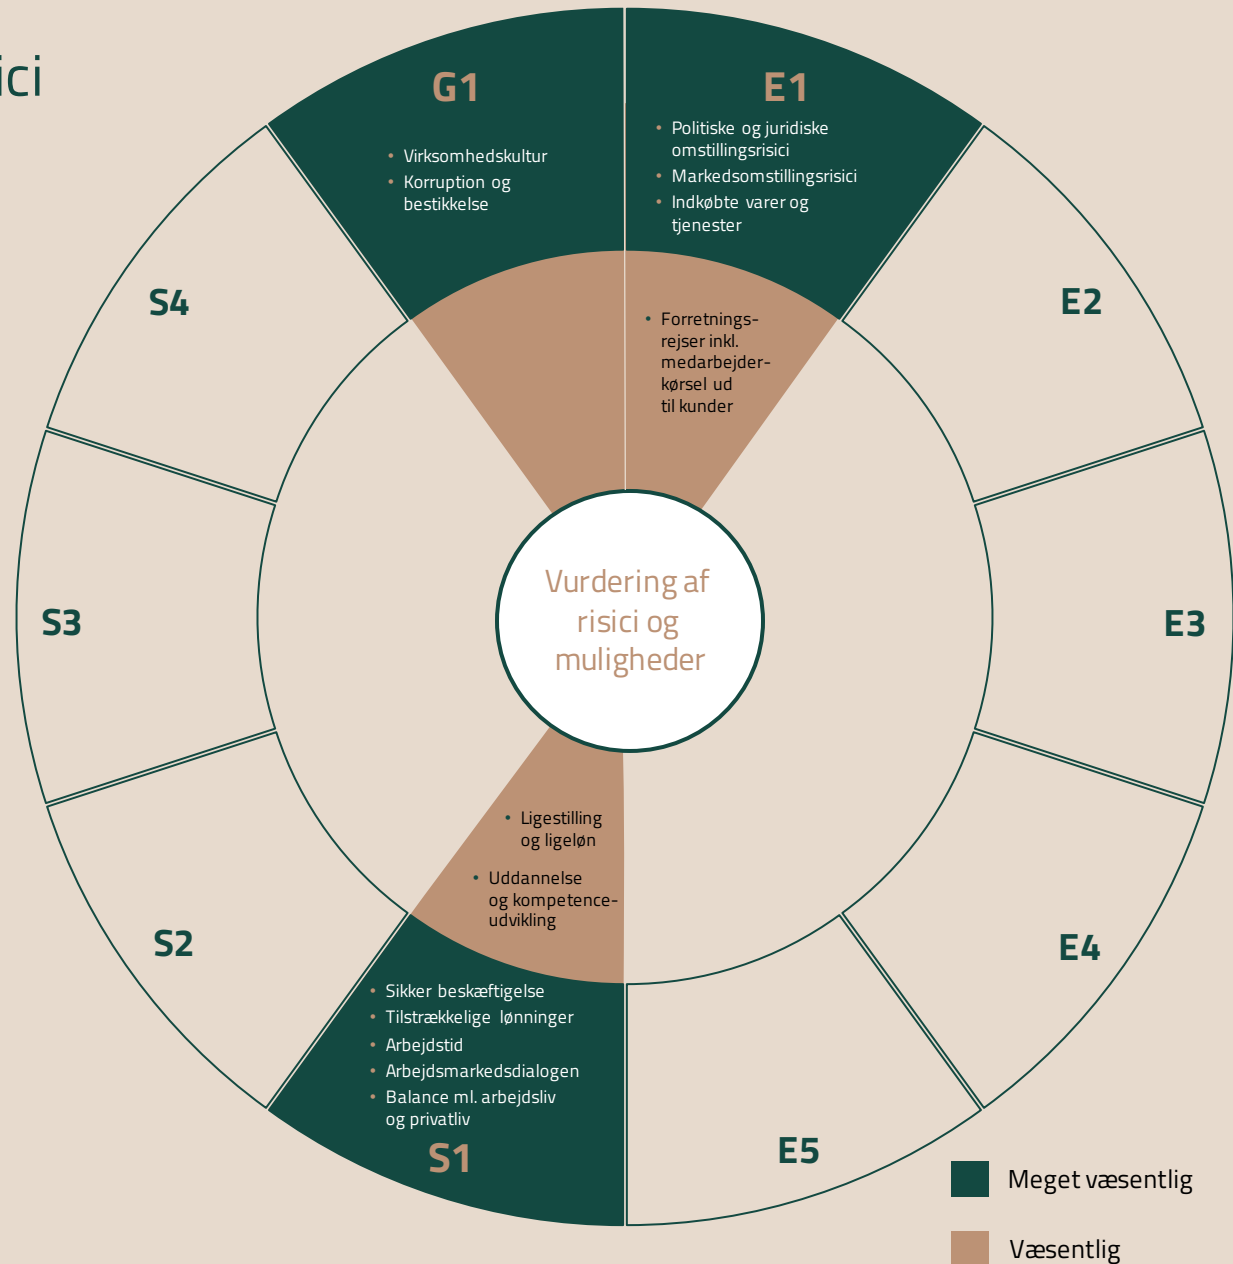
ici

G1

• Virksomhedskultur
• Korruption og bestikkelse

E1

• Politiske og juridiske omstillingsrisici
• Markedsomstillingsrisici
• Indkøbte varer og tjenester

S4

E2

• Forretningsrejser inkl. medarbejderkørsel ud til kunder

Vurdering af risici og muligheder

S3

E3

• Ligestilling og ligeløn
• Uddannelse og kompetenceudvikling

S2

E4

• Sikker beskæftigelse
• Tilstrækkelige lønninger
• Arbejdstid
• Arbejdsmarkedsdialogen
• Balance ml. arbejdsliv og privatliv

S1

E5

Meget væsentlig

Væsentlig